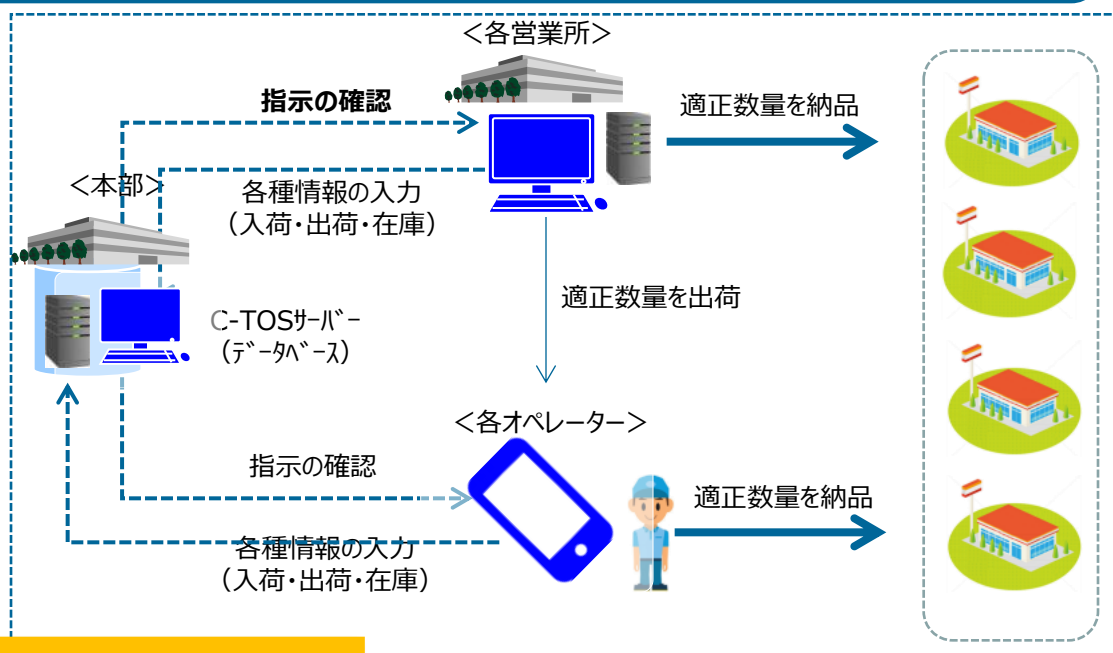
<各営業所>

指示の確認

適正数量を納品

<本部>

各種情報の入力
(入荷・出荷・在庫)

C-TOSｻｰﾊﾞｰ
(ﾃﾞｰﾀﾍﾞｰｽ)

適正数量を出荷

<各オペレーター>

指示の確認

適正数量を納品

各種情報の入力
(入荷・出荷・在庫)